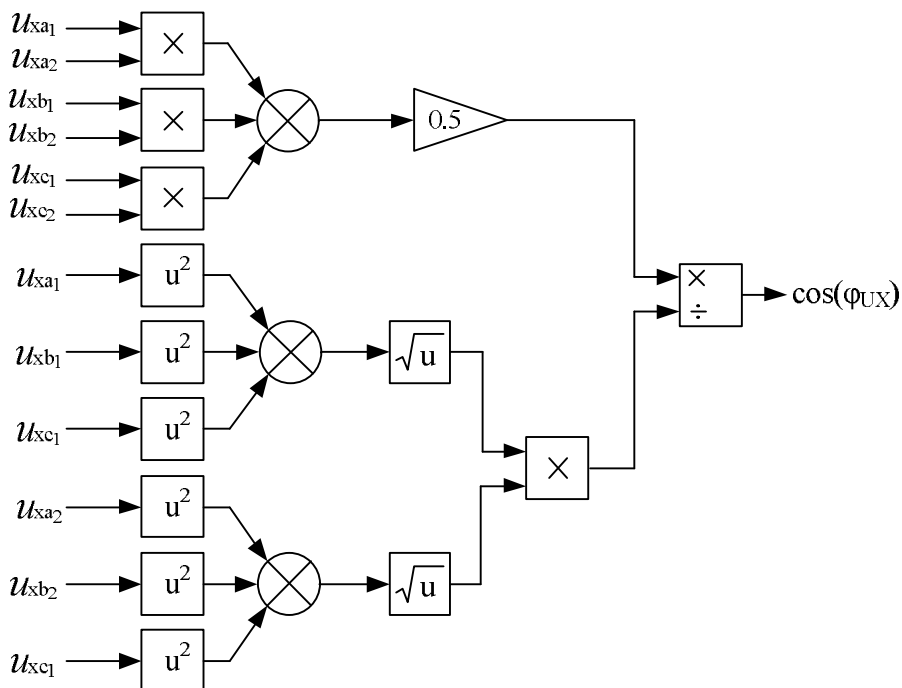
$u_{xa_1}$
$u_{xa_2}$
$u_{xb_1}$
$u_{xb_2}$
$u_{xc_1}$
$u_{xc_2}$
$\times$
$\times$
$\times$
0.5
$u_{xa_1}$
$u_{xb_1}$
$u_{xc_1}$
$u^2$
$u^2$
$u^2$
$\sqrt{u}$
$u_{xa_2}$
$u_{xb_2}$
$u_{xc_1}$
$u^2$
$u^2$
$u^2$
$\sqrt{u}$
$\times$
$\times$
$\div$
$\cos(\varphi_{UX})$